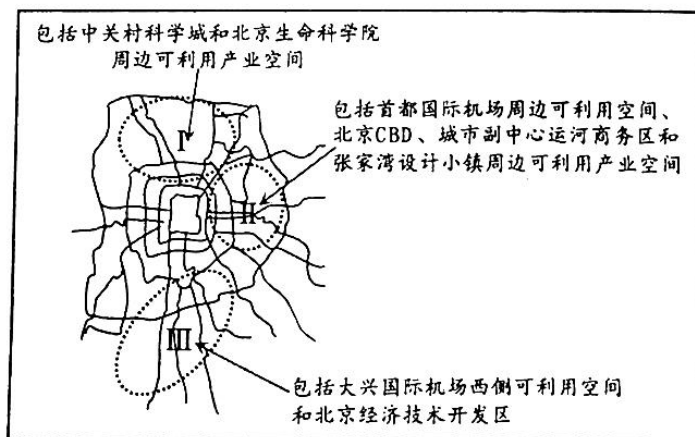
包括中关村科学城和北京生命科学院周边可利用产业空间

Ⅰ

包括首都国际机场周边可利用空间、北京CBD、城市副中心运河商务区和张家湾设计小镇周边可利用产业空间

Ⅱ

Ⅲ

包括大兴国际机场西侧可利用空间和北京经济技术开发区